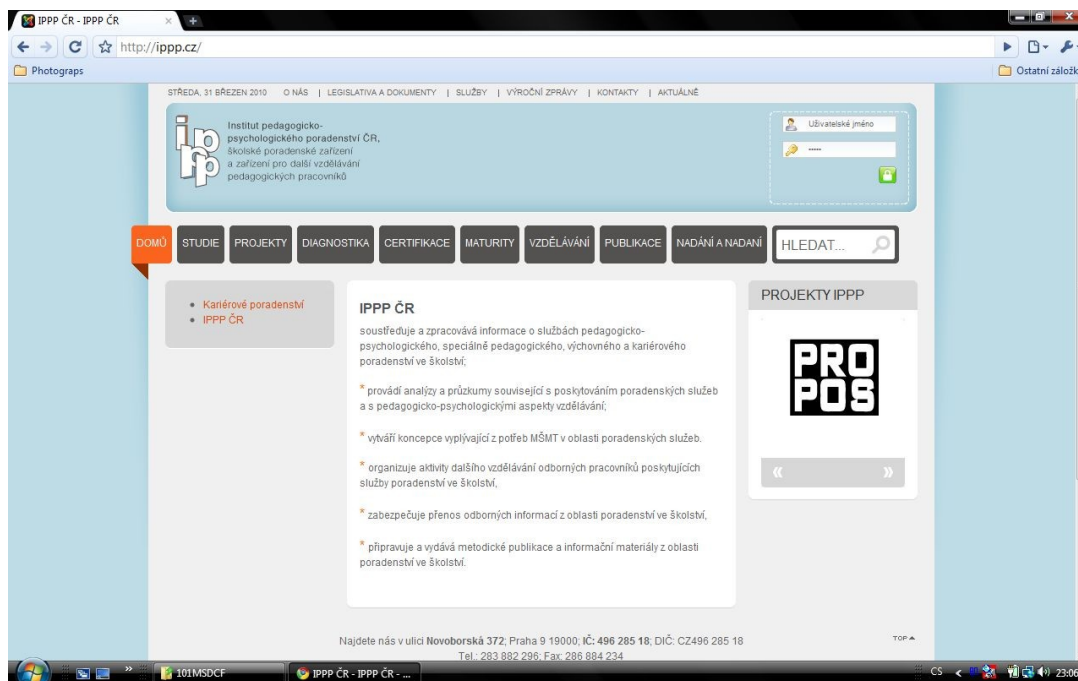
IPPP ČR - IPPP ČR
http://ippp.cz/
Photograps
Ostatní záložk

STŘEDA, 31 BŘEZEN 2010 O NÁS | LEGISLATIVA A DOKUMENTY | SLUŽBY | VÝROČNÍ ZPRÁVY | KONTAKTY | AKTUÁLNĚ

ippp
Institut pedagogicko-psychologického poradenství ČR, školské poradenské zařízení a zařízení pro další vzdělávání pedagogických pracovníků

Uživatelské jméno
•••••

DOMŮ STUDIE PROJEKTY DIAGNOSTIKA CERTIFIKACE MATURITY VZDĚLÁVÁNÍ PUBLIKACE NADÁNÍ A NADANÍ HLEDAT...

• Kariérové poradenství
• IPPP ČR

IPPP ČR

soustřeďuje a zpracovává informace o službách pedagogicko-psychologického, speciálně pedagogického, výchovného a kariérového poradenství ve školství;

* provádí analýzy a průzkumy související s poskytováním poradenských služeb a s pedagogicko-psychologickými aspekty vzdělávání;

* vytváří koncepce vyplývající z potřeb MŠMT v oblasti poradenských služeb.

* organizuje aktivity dalšího vzdělávání odborných pracovníků poskytujících služby poradenství ve školství,

* zabezpečuje přenos odborných informací z oblasti poradenství ve školství,

* připravuje a vydává metodické publikace a informační materiály z oblasti poradenství ve školství.

PROJEKTY IPPP

PRO POS

« »

Najdete nás v ulici Novoborská 372; Praha 9 19000; IČ: 496 285 18; DIČ: CZ496 285 18
Tel.: 283 882 296; Fax: 286 884 234

TOP

101MSDCF
IPPP ČR - IPPP ČR - ...
CS 23:06